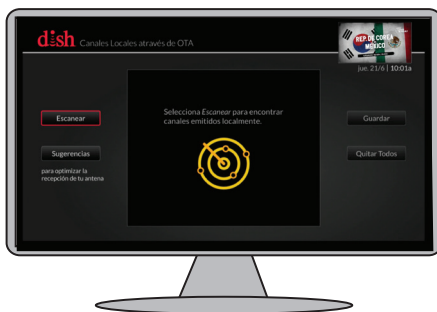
dish Canales Locales através de OTA

REP DE COREA
MÉXICO

jue. 21/6 | 10:01a

Escanear

Sugerencias

para optimizar la recepción de tu antena

Selecciona Escanear para encontrar canales emitidos localmente.

Guardar

Quitar Todos